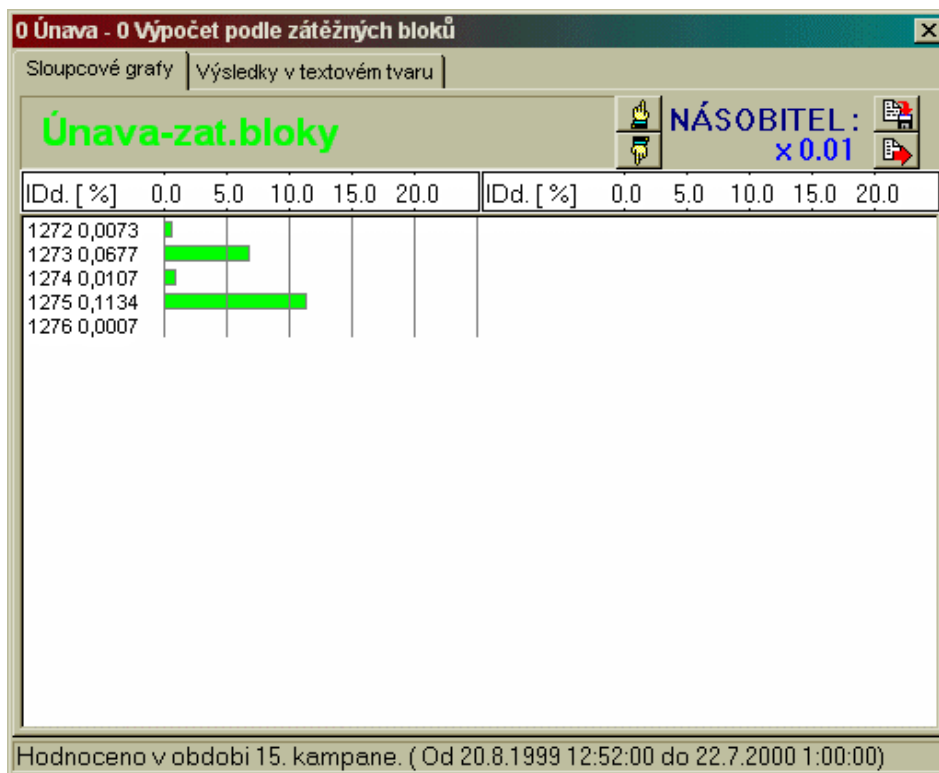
0 Únava - 0 Výpočet podle zátěžných bloků

Sloupcové grafy | Výsledky v textovém tvaru

Únava-zat.bloky

NÁSOBITEL :
x 0.01

IDd. [ %] 0.0 5.0 10.0 15.0 20.0

IDd. [ %] 0.0 5.0 10.0 15.0 20.0

1272 0,0073
1273 0,0677
1274 0,0107
1275 0,1134
1276 0,0007

Hodnoceno v obdobi 15. kampane. ( Od 20.8.1999 12:52:00 do 22.7.2000 1:00:00)